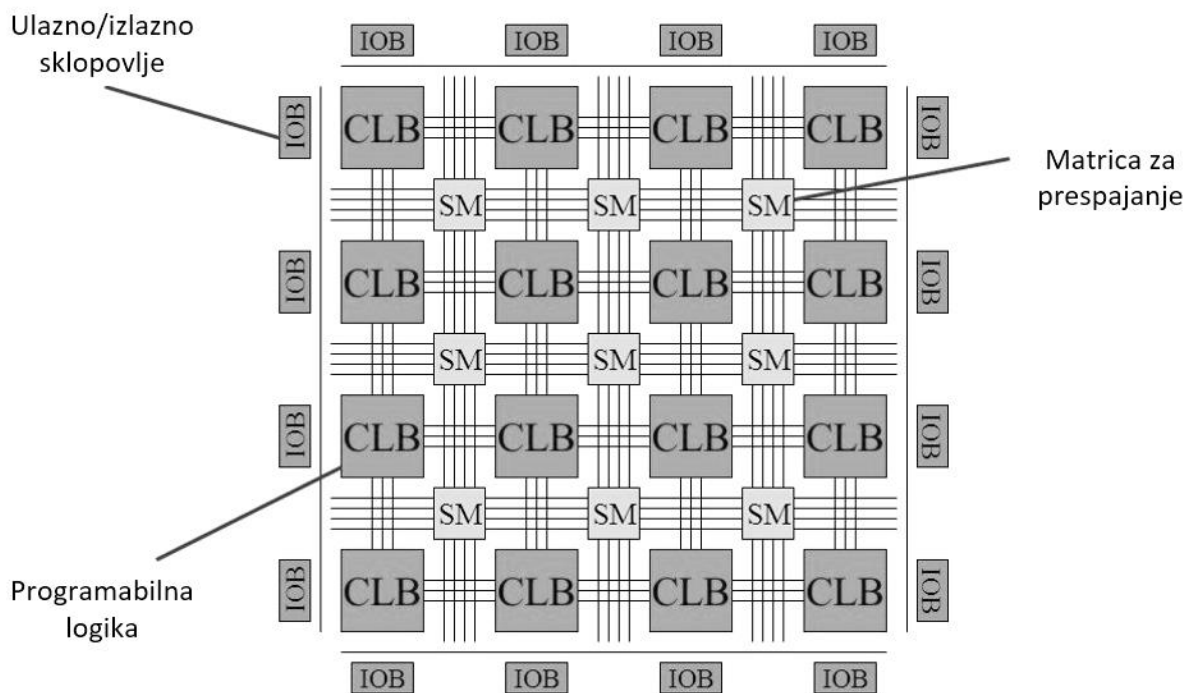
Ulazno/izlazno sklopovlje

IOB IOB IOB IOB

IOB CLB CLB CLB CLB IOB

Matrica za prespajanje

SM SM SM

IOB CLB CLB CLB CLB IOB

SM SM SM

IOB CLB CLB CLB CLB IOB

SM SM SM

Programabilna logika

IOB CLB CLB CLB CLB IOB

IOB IOB IOB IOB